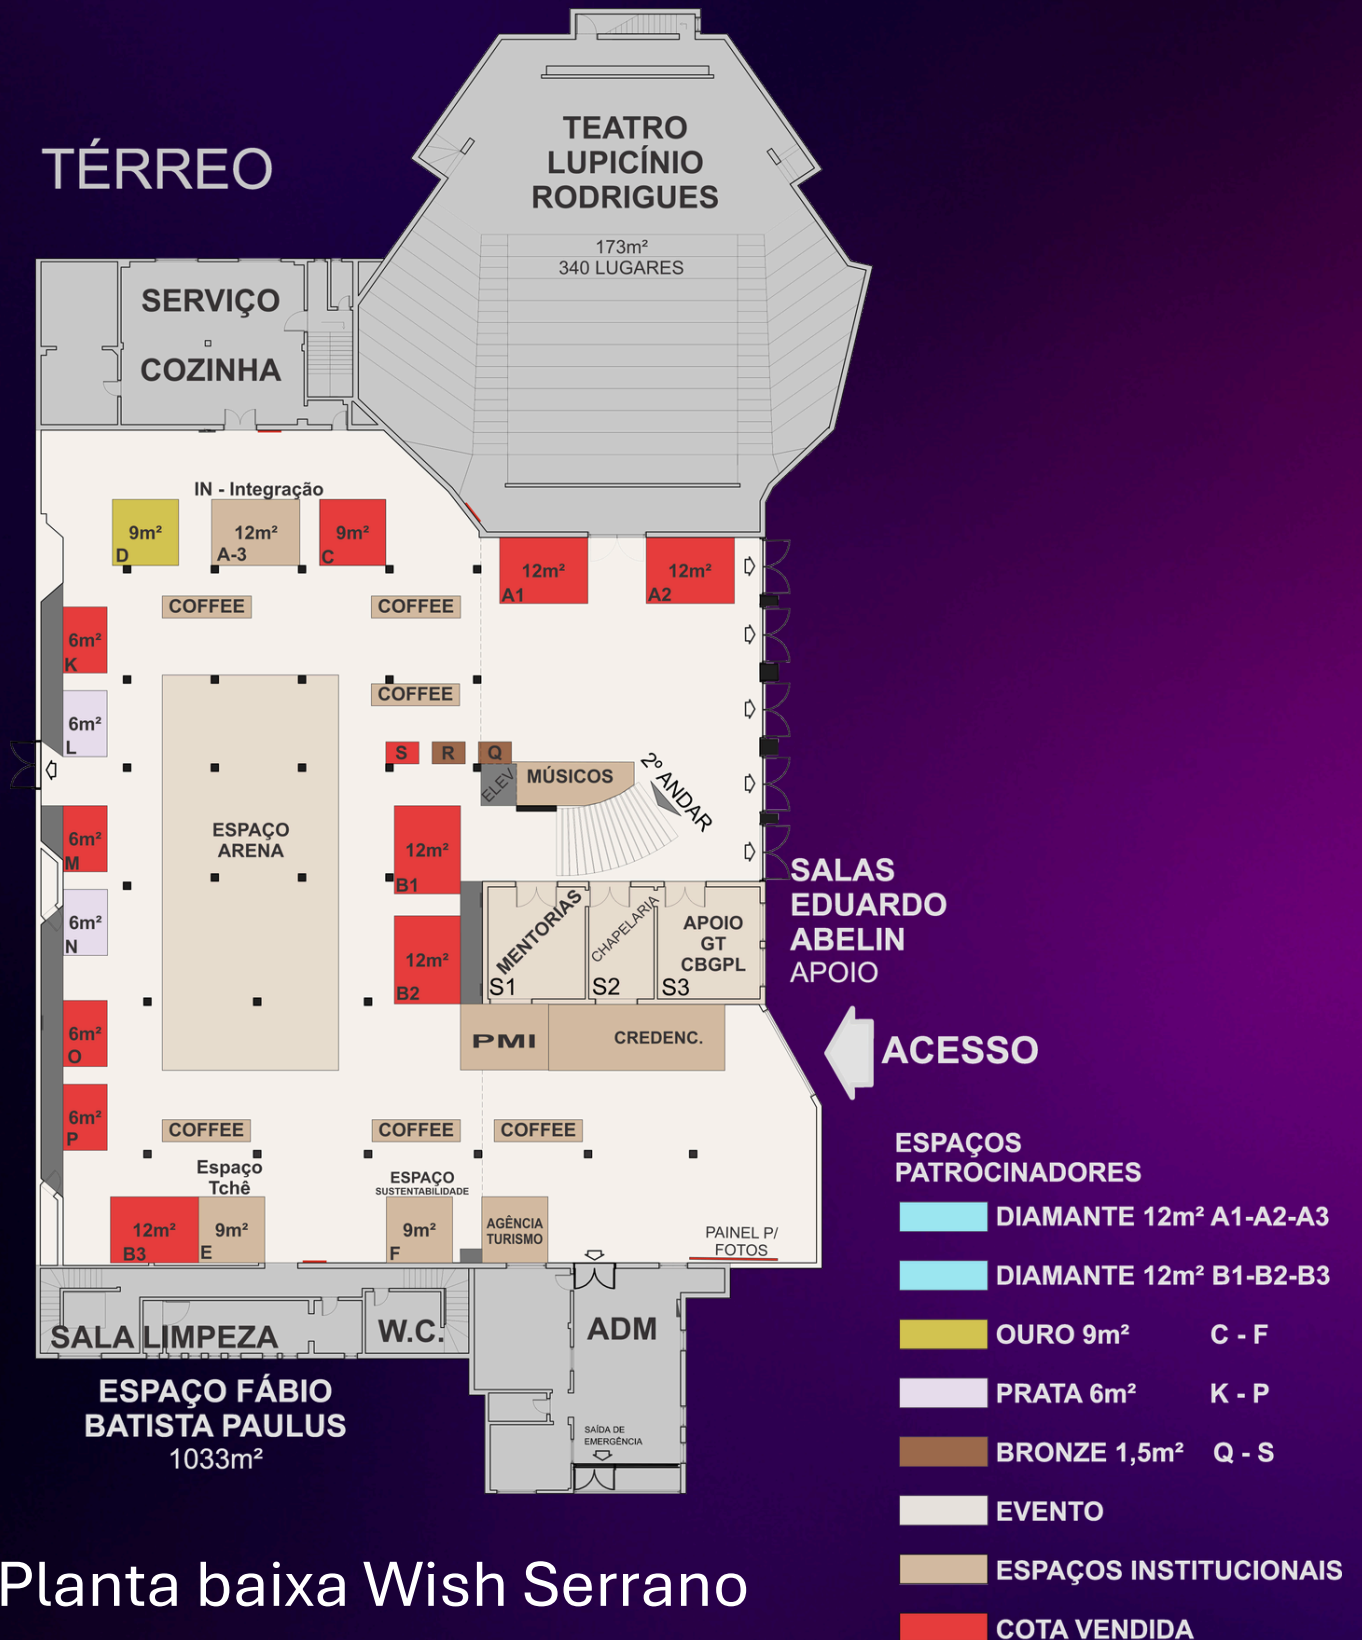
TÉRREO

TEATRO LUPICÍNIO RODRIGUES
173m²
340 LUGARES

SERVIÇO
COZINHA

IN - Integração
9m² D
12m² A-3
9m² C
12m² A1
12m² A2
COFFEE
COFFEE
COFFEE
6m² K
6m² L
S R Q
ELEV
MÚSICOS
2º ANDAR
ESPAÇO ARENA
6m² M
12m² B1
6m² N
12m² B2
MENTORIAS S1
CHAPELARIA S2
APOIO GT CBGPL S3
SALAS EDUARDO ABELIN
APOIO
6m² O
PMI
CREDENC.
ACESSO
6m² P
COFFEE
COFFEE
COFFEE
Espaço Tchê
ESPAÇO SUSTENTABILIDADE
12m² B3
9m² E
9m² F
AGÊNCIA TURISMO
PAINEL P/ FOTOS
SALA LIMPEZA
W.C.
ADM
SAÍDA DE EMERGÊNCIA

ESPAÇO FÁBIO BATISTA PAULUS
1033m²

ESPAÇOS PATROCINADORES
DIAMANTE 12m² A1-A2-A3
DIAMANTE 12m² B1-B2-B3
OURO 9m² C - F
PRATA 6m² K - P
BRONZE 1,5m² Q - S
EVENTO
ESPAÇOS INSTITUCIONAIS
COTA VENDIDA

Planta baixa Wish Serrano